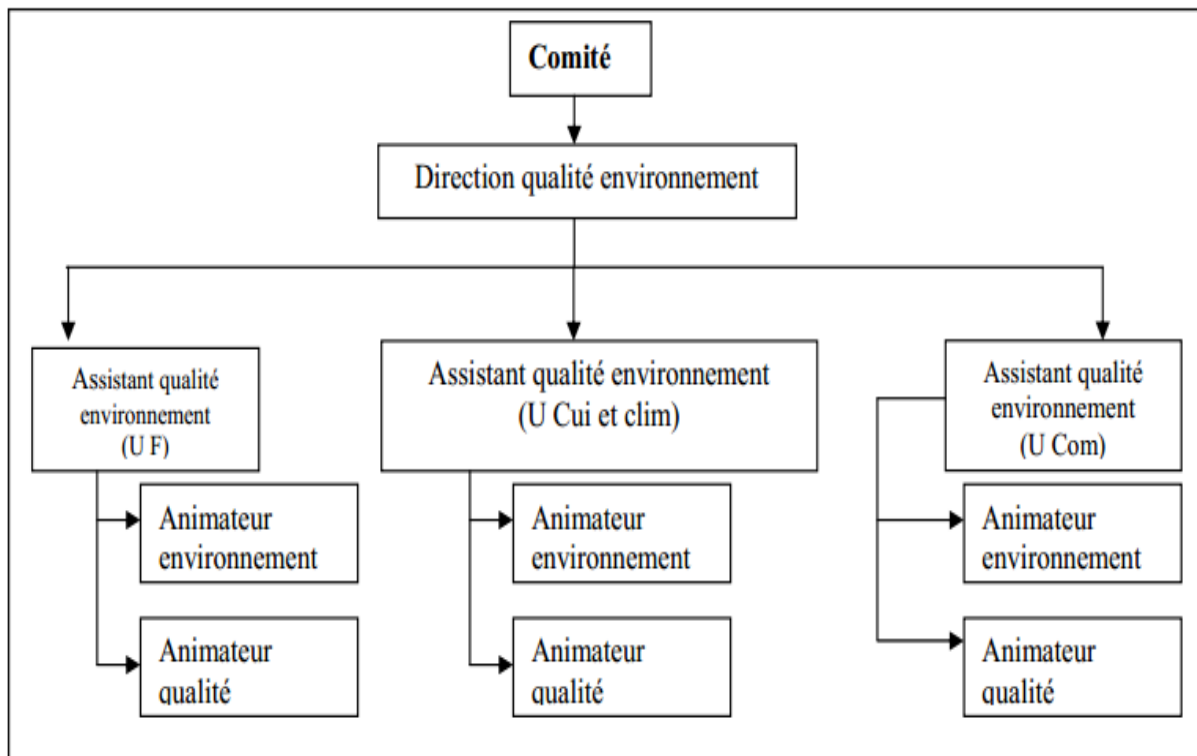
Comité

Direction qualité environnement

Assistant qualité environnement (U F)

Animateur environnement

Animateur qualité

Assistant qualité environnement (U Cui et clim)

Animateur environnement

Animateur qualité

Assistant qualité environnement (U Com)

Animateur environnement

Animateur qualité